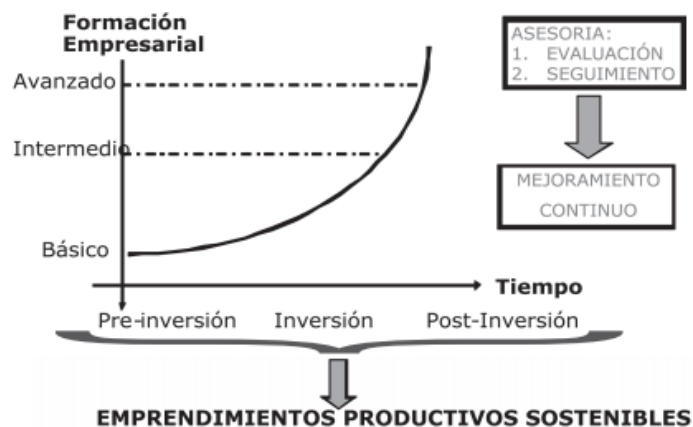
Formación Empresarial

Avanzado

Intermedio

Básico

Tiempo

Pre-inversión Inversión Post-Inversión

ASESORIA:
1. EVALUACIÓN
2. SEGUIMIENTO

MEJORAMIENTO CONTINUO

EMPRENDIMIENTOS PRODUCTIVOS SOSTENIBLES